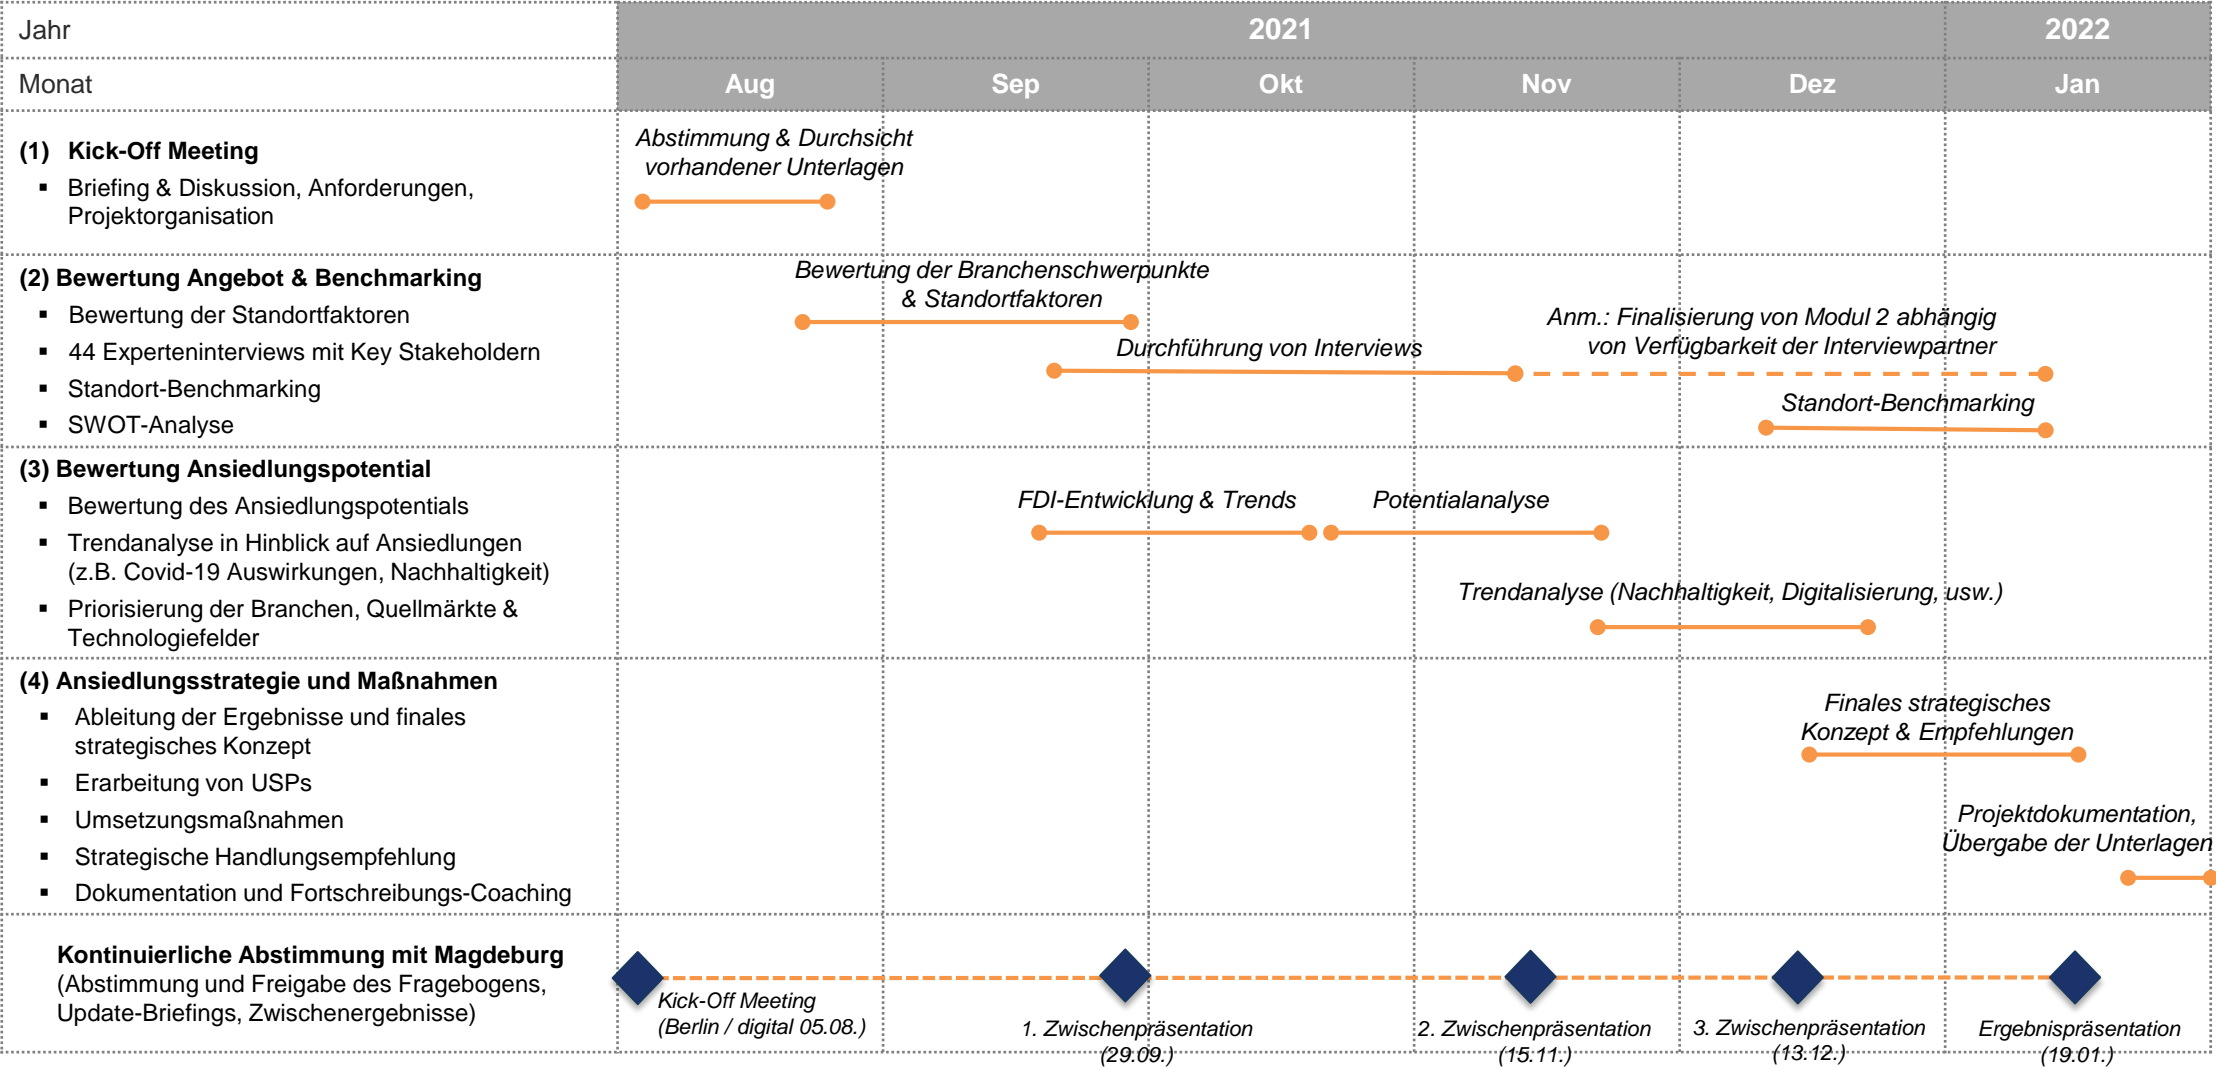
Jahr | 2021 | 2022

Monat | Aug | Sep | Okt | Nov | Dez | Jan

(1) Kick-Off Meeting
▪ Briefing & Diskussion, Anforderungen, Projektorganisation

Abstimmung & Durchsicht vorhandener Unterlagen

(2) Bewertung Angebot & Benchmarking
▪ Bewertung der Standortfaktoren
▪ 44 Experteninterviews mit Key Stakeholdern
▪ Standort-Benchmarking
▪ SWOT-Analyse

Bewertung der Branchenschwerpunkte & Standortfaktoren

Anm.: Finalisierung von Modul 2 abhängig von Verfügbarkeit der Interviewpartner

Durchführung von Interviews

Standort-Benchmarking

(3) Bewertung Ansiedlungspotential
▪ Bewertung des Ansiedlungspotentials
▪ Trendanalyse in Hinblick auf Ansiedlungen (z.B. Covid-19 Auswirkungen, Nachhaltigkeit)
▪ Priorisierung der Branchen, Quellmärkte & Technologiefelder

FDI-Entwicklung & Trends

Potentialanalyse

Trendanalyse (Nachhaltigkeit, Digitalisierung, usw.)

(4) Ansiedlungsstrategie und Maßnahmen
▪ Ableitung der Ergebnisse und finales strategisches Konzept
▪ Erarbeitung von USPs
▪ Umsetzungsmaßnahmen
▪ Strategische Handlungsempfehlung
▪ Dokumentation und Fortschreibungs-Coaching

Finales strategisches Konzept & Empfehlungen

Projektdokumentation, Übergabe der Unterlagen

Kontinuierliche Abstimmung mit Magdeburg
(Abstimmung und Freigabe des Fragebogens, Update-Briefings, Zwischenergebnisse)

Kick-Off Meeting (Berlin / digital 05.08.)

1. Zwischenpräsentation (29.09.)

2. Zwischenpräsentation (15.11.)

3. Zwischenpräsentation (13.12.)

Ergebnispräsentation (19.01.)